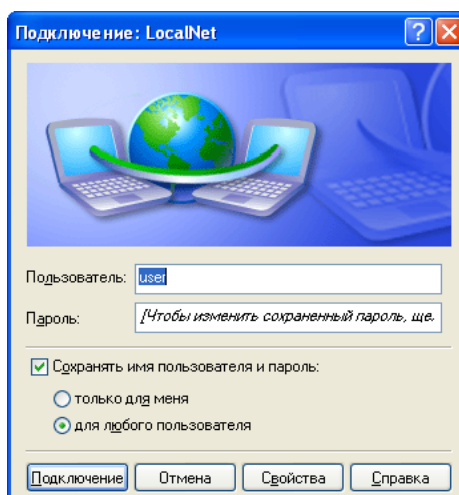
Подключение: LocalNet

Пользователь: user

Пароль: [Чтобы изменить сохраненный пароль, ще.

Сохранять имя пользователя и пароль:

только для меня

для любого пользователя

Подключение Отмена Свойства Справка